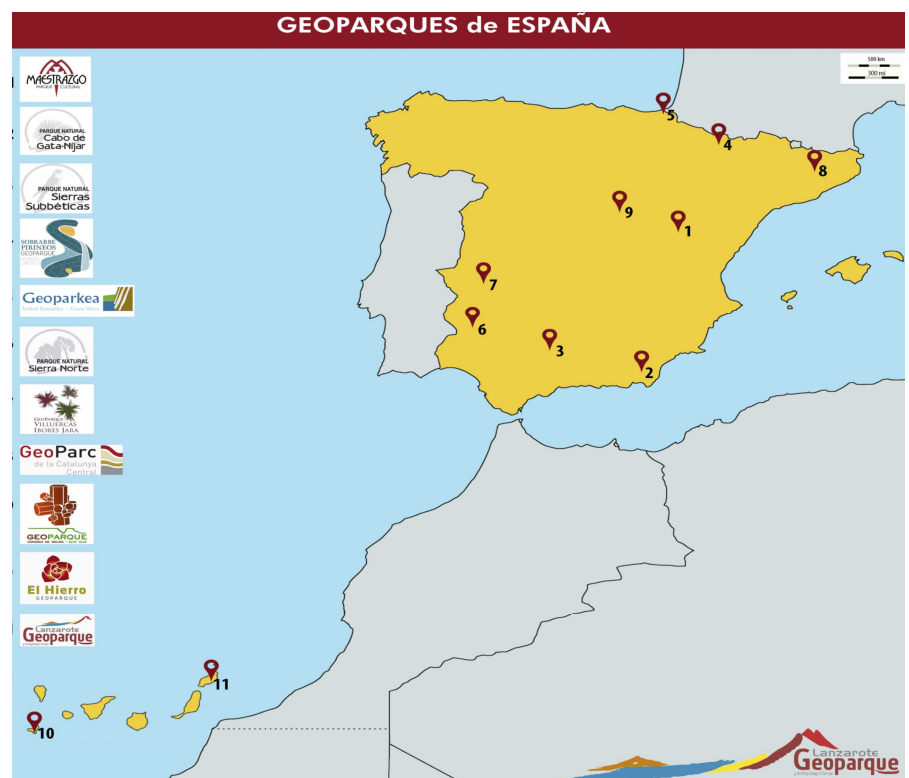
GEOPARQUES de ESPAÑA

500 km
300 mi

MAESTRAZGO
PARQUE CULTURAL

PARQUE NATURAL
Cabo de Gata-Níjar

PARQUE NATURAL
Sierras Subbéticas

SOBRARBE PIRINEOS GEOPARQUE

Geoparkea

PARQUE NATURAL
Sierra Norte

GEOPARQUE VILLUERCAS IBORES JARA

GeoParc
de la Catalunya Central

GEOPARQUE

El Hierro
GEOPARQUE

Lanzarote
Geoparque

5
4
8
9
1
7
6
3
2
11
10

Lanzarote
Geoparque